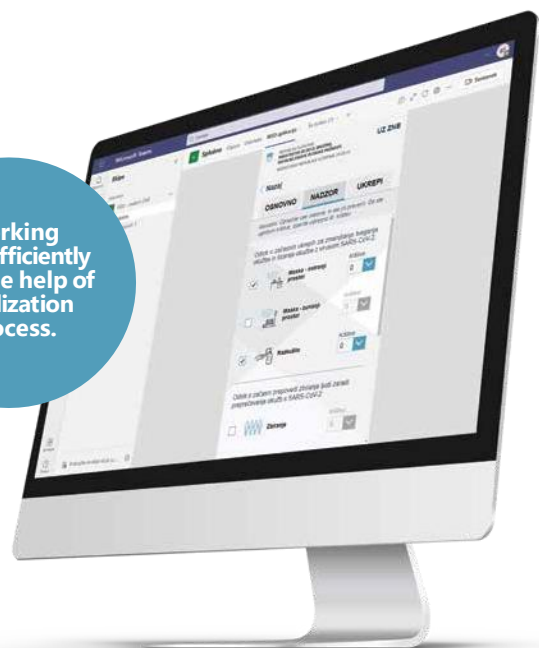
rking
fficiently
e help of
lization
ocess.

Microsoft Teams

Skupine

Splošno

UZ ZNB

Nazaj

OBNOVNO

NADZOR

UKREPI

Maska - notranji prostor

Količina

0

Maska - zunanji prostor

Količina

Razkužilo

Količina

0

Zdravje

Količina

Sestanek